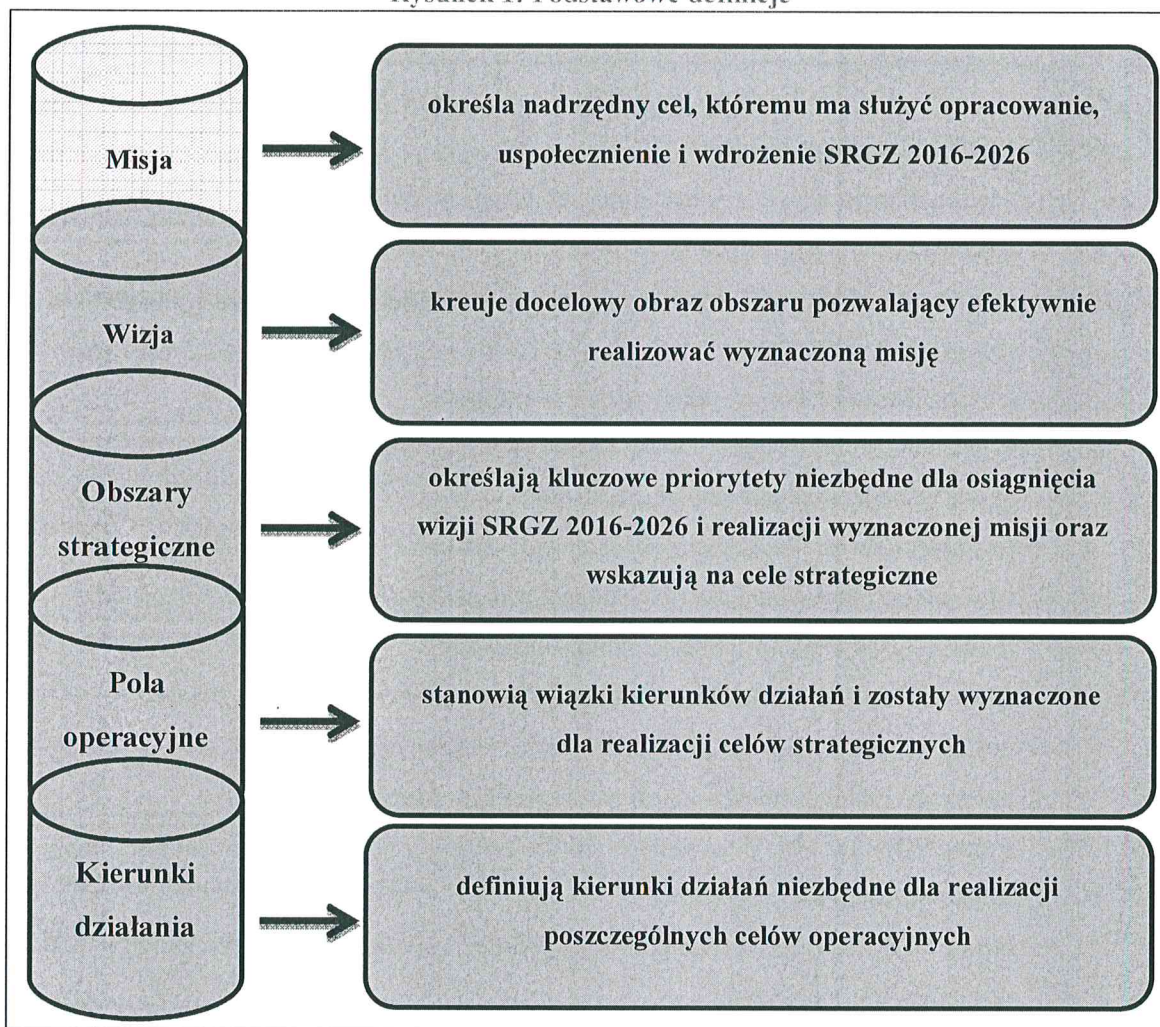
Rysunek 1. Podstawowe definicje

Misja

określa nadrzędny cel, któremu ma służyć opracowanie, uspołecznienie i wdrożenie SRGZ 2016-2026

Wizja

kreuje docelowy obraz obszaru pozwalający efektywnie realizować wyznaczoną misję

Obszary strategiczne

określają kluczowe priorytety niezbędne dla osiągnięcia wizji SRGZ 2016-2026 i realizacji wyznaczonej misji oraz wskazują na cele strategiczne

Pola operacyjne

stanowią wiązki kierunków działań i zostały wyznaczone dla realizacji celów strategicznych

Kierunki działania

definiują kierunki działań niezbędne dla realizacji poszczególnych celów operacyjnych